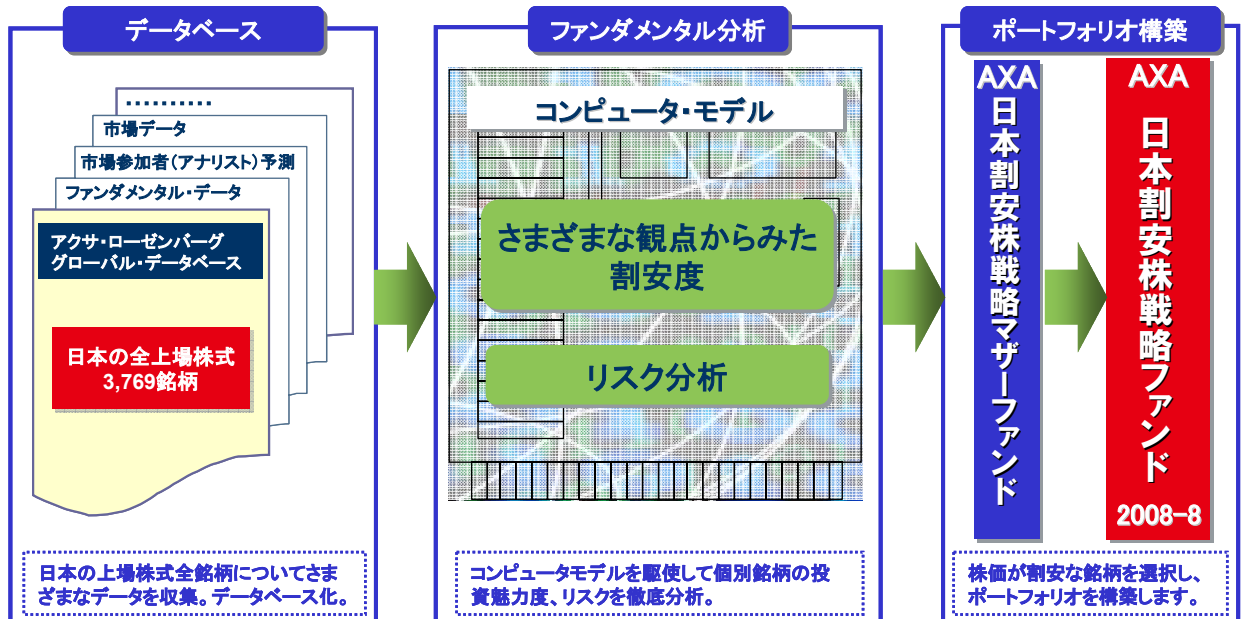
データベース

…………

市場データ

市場参加者（アナリスト）予測

ファンダメンタル・データ

アクサ・ローゼンバーグ グローバル・データベース

日本の全上場株式 3,769銘柄

日本の上場株式全銘柄についてさまざまなデータを収集。データベース化。

ファンダメンタル分析

コンピュータ・モデル

さまざまな観点からみた割安度

リスク分析

コンピュータモデルを駆使して個別銘柄の投資魅力度、リスクを徹底分析。

ポートフォリオ構築

AXA 日本割安株戦略マザーファンド

AXA 日本割安株戦略ファンド 2008-8

株価が割安な銘柄を選択し、ポートフォリオを構築します。